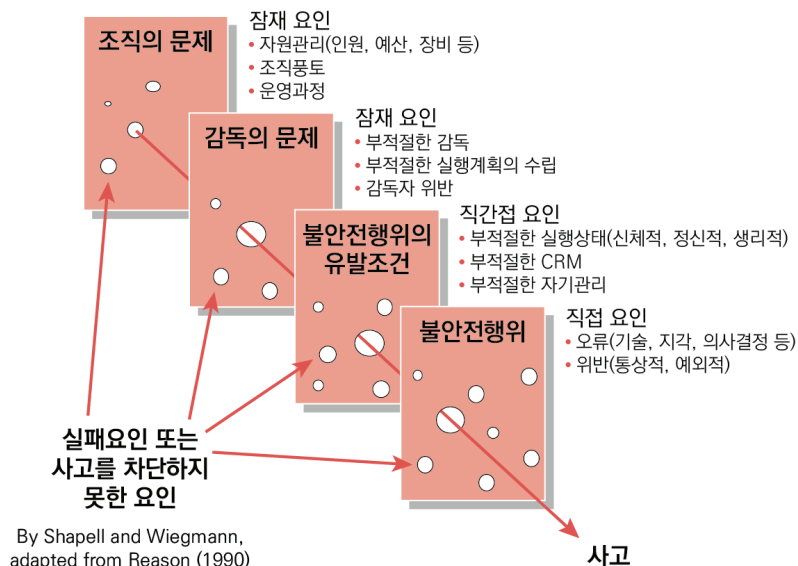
조직의 문제

잠재 요인
• 자원관리(인원, 예산, 장비 등)
• 조직풍토
• 운영과정

감독의 문제

잠재 요인
• 부적절한 감독
• 부적절한 실행계획의 수립
• 감독자 위반

불안전행위의 유발조건

직간접 요인
• 부적절한 실행상태(신체적, 정신적, 생리적)
• 부적절한 CRM
• 부적절한 자기관리

불안전행위

직접 요인
• 오류(기술, 지각, 의사결정 등)
• 위반(통상적, 예외적)

실패요인 또는 사고를 차단하지 못한 요인

By Shapell and Wiegmann, adapted from Reason (1990)

사고